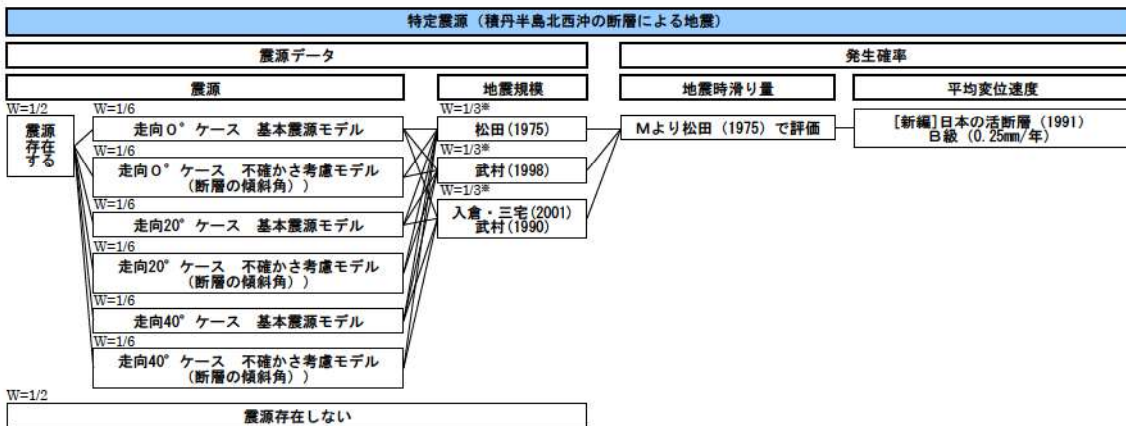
特定震源（積丹半島北西沖の断層による地震）

震源データ

発生確率

震源

地震規模

地震時滑り量

平均変位速度

W=1/2

震源存在する

W=1/6

走向0°ケース　基本震源モデル

W=1/6

走向0°ケース　不確かさ考慮モデル（断層の傾斜角））

W=1/6

走向20°ケース　基本震源モデル

W=1/6

走向20°ケース　不確かさ考慮モデル（断層の傾斜角））

W=1/6

走向40°ケース　基本震源モデル

W=1/6

走向40°ケース　不確かさ考慮モデル（断層の傾斜角））

W=1/3※

松田（1975）

W=1/3※

武村（1998）

W=1/3※

入倉・三宅（2001）
武村（1990）

Mより松田（1975）で評価

［新編］日本の活断層（1991）
B級（0.25mm/年）

W=1/2

震源存在しない